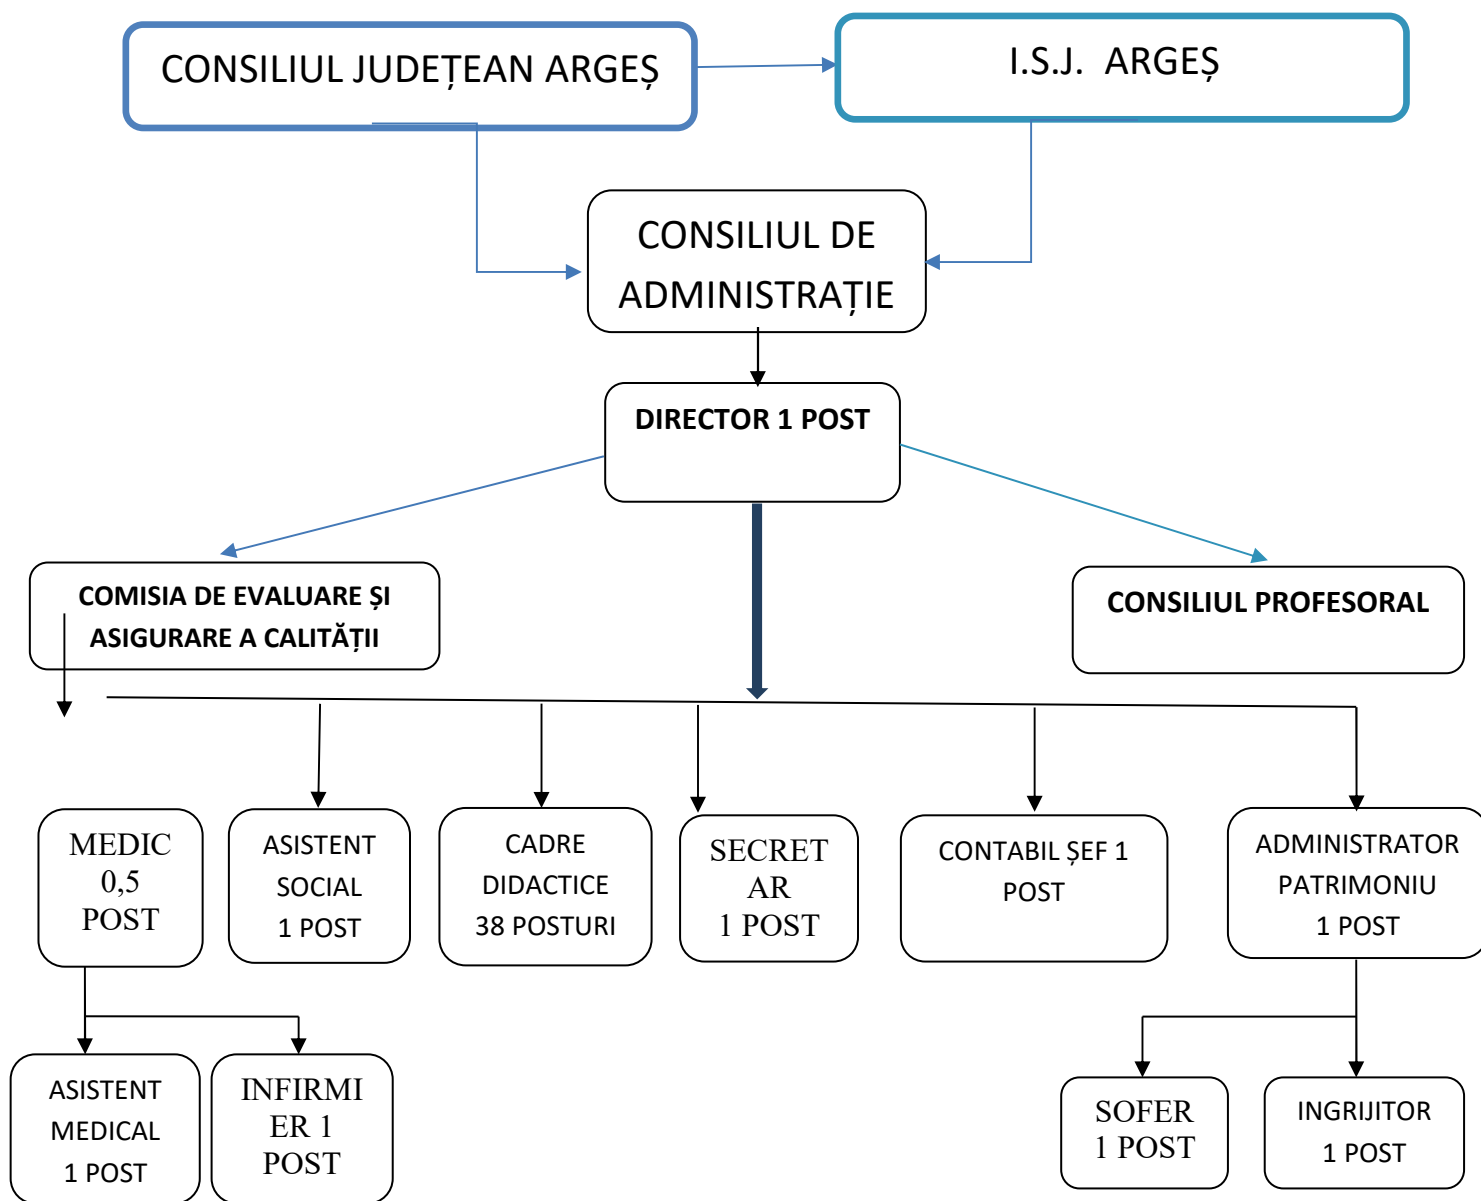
CONSILIUL JUDEȚEAN ARGEȘ

I.S.J. ARGEȘ

CONSILIUL DE ADMINISTRAȚIE

DIRECTOR 1 POST

COMISIA DE EVALUARE ȘI ASIGURARE A CALITĂȚII

CONSILIUL PROFESORAL

MEDIC 0,5 POST

ASISTENT SOCIAL 1 POST

CADRE DIDACTICE 38 POSTURI

SECRETAR 1 POST

CONTABIL ȘEF 1 POST

ADMINISTRATOR PATRIMONIU 1 POST

ASISTENT MEDICAL 1 POST

INFIRMIER 1 POST

SOFER 1 POST

INGRIJITOR 1 POST